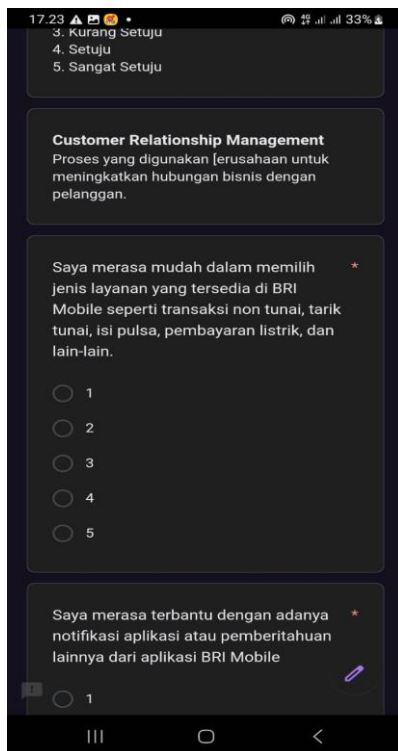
17.23 33%

3. Kurang Setuju
4. Setuju
5. Sangat Setuju

**Customer Relationship Management**
Proses yang digunakan [erusahaan untuk meningkatkan hubungan bisnis dengan pelanggan.

Saya merasa mudah dalam memilih jenis layanan yang tersedia di BRI Mobile seperti transaksi non tunai, tarik tunai, isi pulsa, pembayaran listrik, dan lain-lain. *

1
2
3
4
5

Saya merasa terbantu dengan adanya notifikasi aplikasi atau pemberitahuan lainnya dari aplikasi BRI Mobile *

1